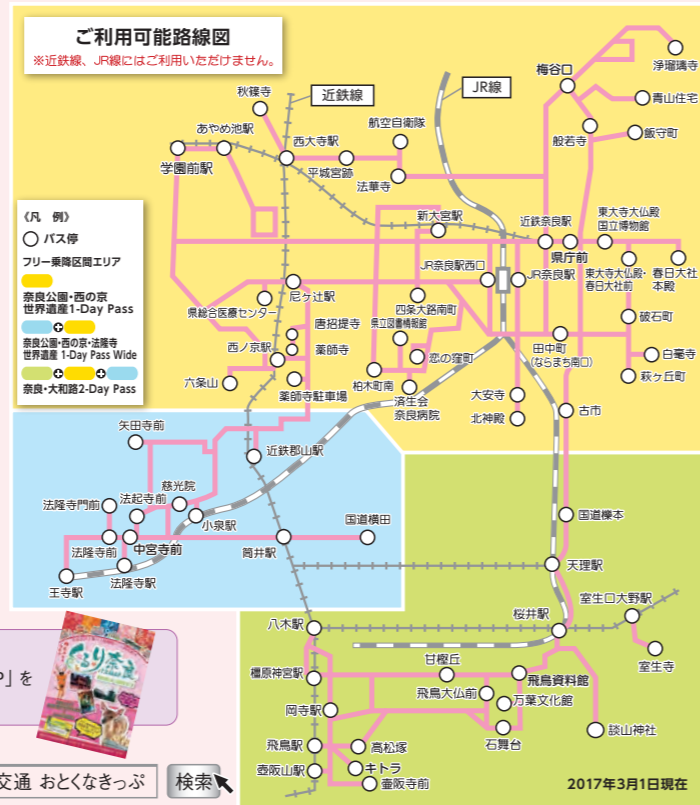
ご利用可能路線図
※近鉄線、JR線にはご利用いただけません。

近鉄線
JR線

《凡 例》
バス停
フリー乗降区間エリア
奈良公園・西の京 世界遺産 1-Day Pass
奈良公園・西の京・法隆寺 世界遺産 1-Day Pass Wide
奈良・大和路 2-Day Pass

秋篠寺
あやめ池駅
学園前駅
西大寺駅
航空自衛隊
平城宮跡
法華寺
新大宮駅
梅谷口
浄瑠璃寺
青山住宅
般若寺
飯守寺
近鉄奈良駅
県庁前
東大寺大仏殿 国立博物館
東大寺大仏殿・春日大社前
春日大社本殿
JR奈良駅西口
JR奈良駅
尼ヶ辻駅
県総合医療センター
唐招提寺
西ノ京駅
薬師寺
六条山
薬師寺駐車場
四条大路南町
県立図書情報館
恋の窪町
柏木町南
田中町 (ならまち南口)
破石町
白毫寺
萩ヶ丘町
済生会奈良病院
大安寺
北神殿
古市
矢田寺前
近鉄郡山駅
慈光院
法起寺前
法隆寺門前
小泉駅
国道横田
中宮寺前
筒井駅
法隆寺前
法隆寺駅
王寺駅
国道櫟本
天理駅
八木駅
桜井駅
室生口大野駅
室生寺
甘樫丘
橿原神宮駅
飛鳥資料館
飛鳥大仏前
万葉文化館
岡寺駅
石舞台
談山神社
飛鳥駅
高松塚
キトラ
壺阪山駅
壷阪寺前

」を
交通 おとくなきっぷ
検索
2017年3月1日現在